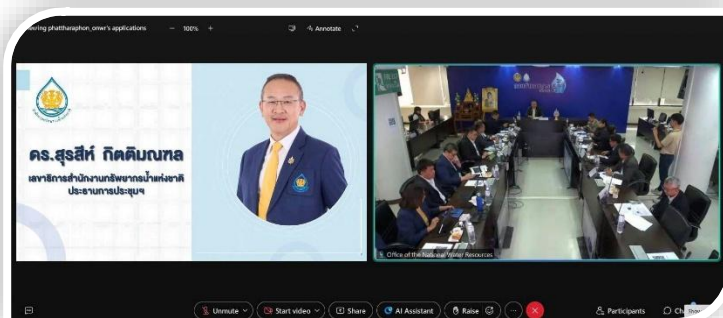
...ewing phattharaphon_onwr's applications — 100% + Annotate

ดร.สุรสีห์ กิตติมณฑล
เลขาธิการสำนักงานทรัพยากรน้ำแห่งชาติ
ประธานการประชุมฯ

Office of the National Water Resources

Unmute Start video Share AI Assistant Raise ... Participants Ch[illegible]